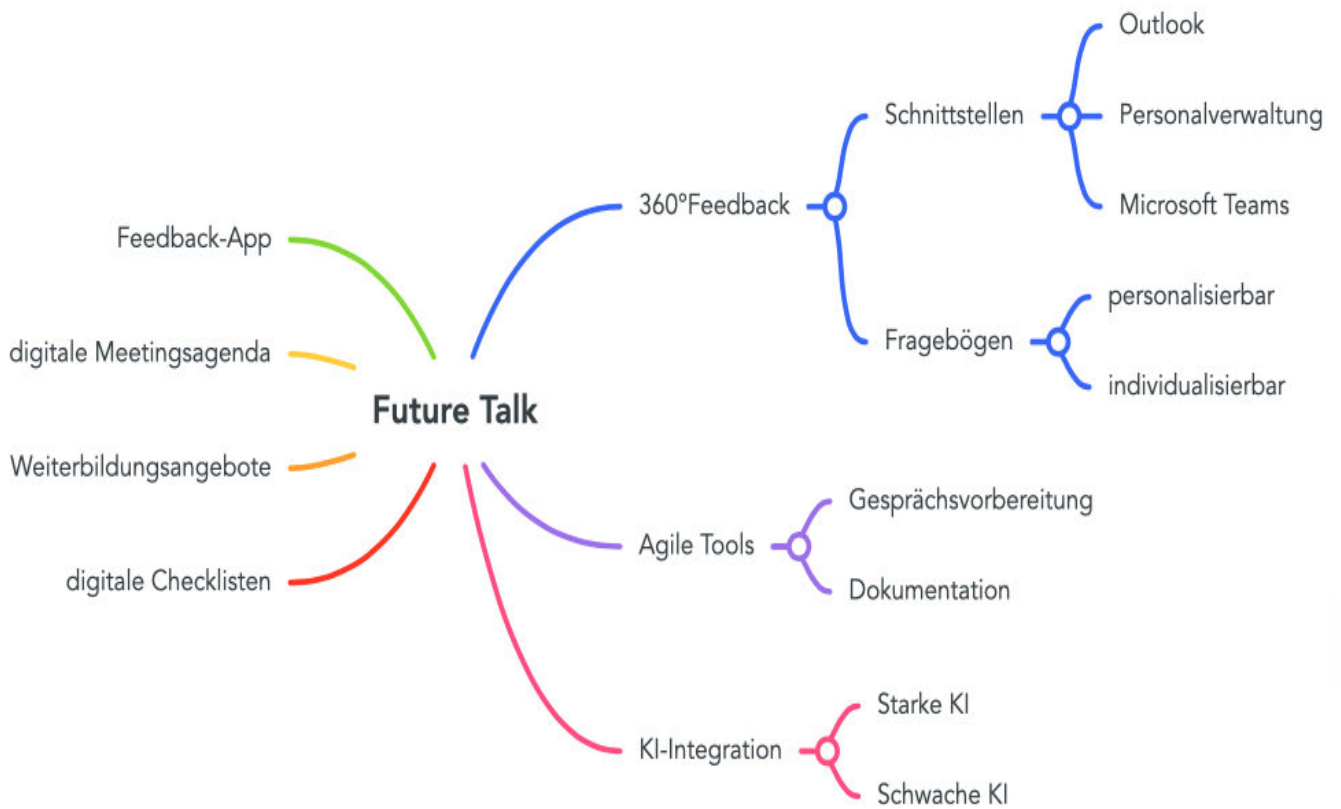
Future Talk

Feedback-App

digitale Meetingsagenda

Weiterbildungsangebote

digitale Checklisten

360°Feedback

Schnittstellen

Outlook

Personalverwaltung

Microsoft Teams

Fragebögen

personalisierbar

individualisierbar

Agile Tools

Gesprächsvorbereitung

Dokumentation

KI-Integration

Starke KI

Schwache KI